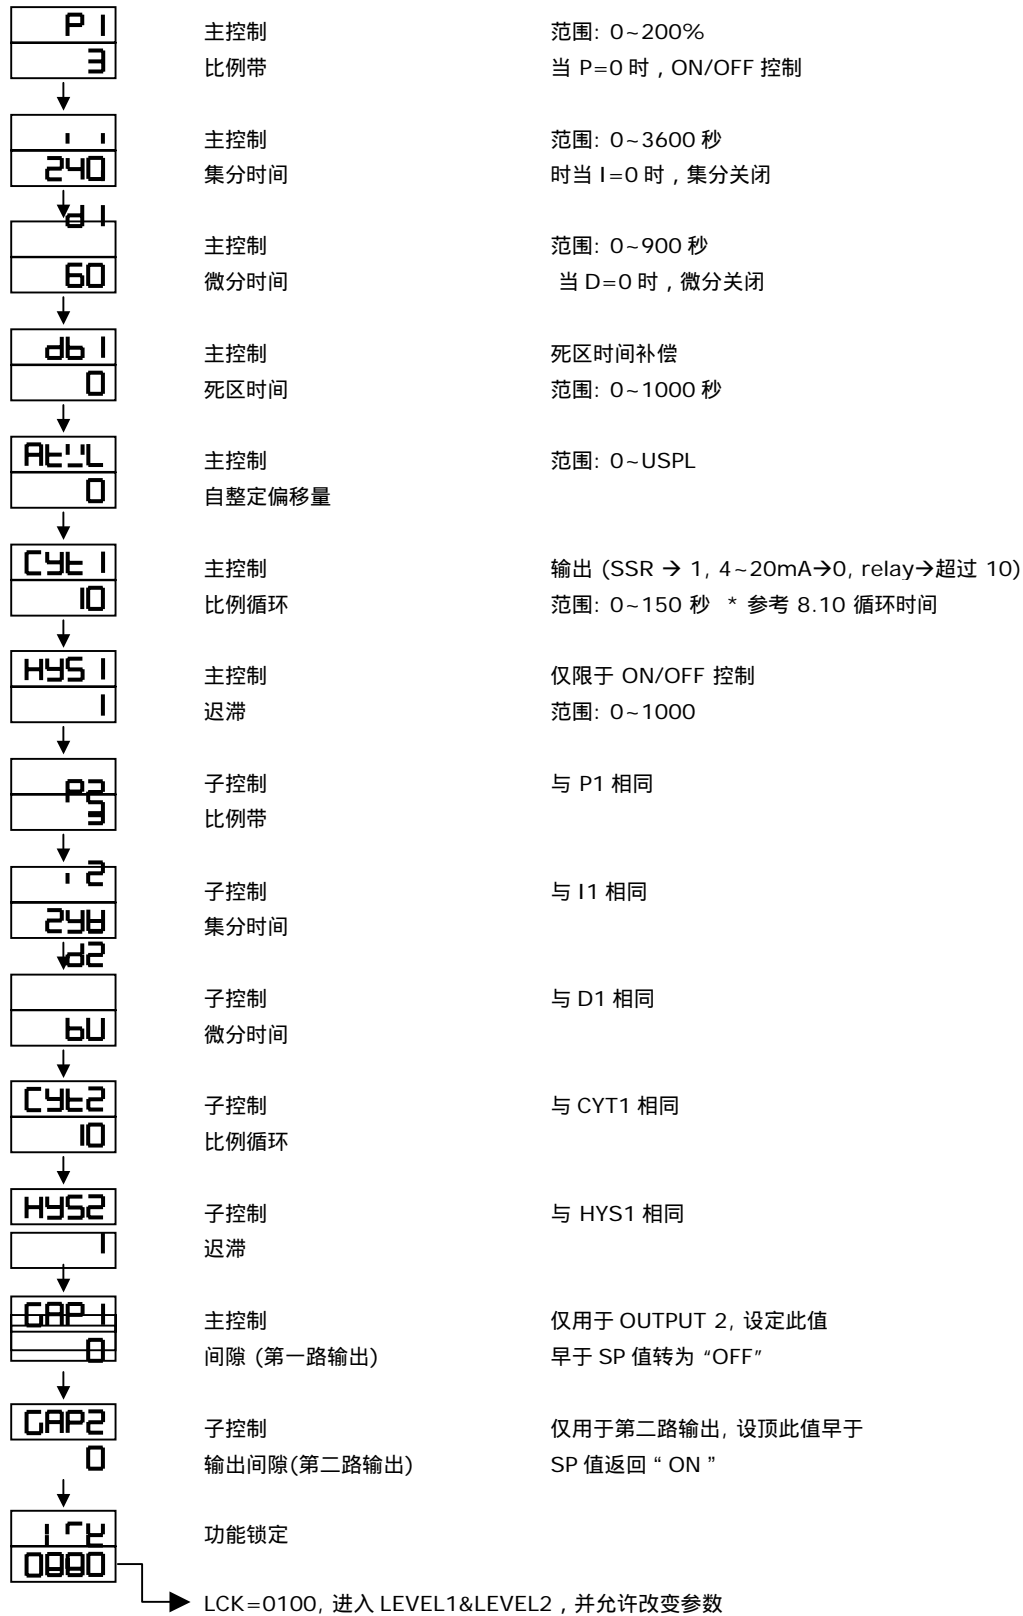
P1
3
主控制
比例带
范围: 0~200%
当 P=0 时，ON/OFF 控制

i
240
主控制
集分时间
范围: 0~3600 秒
时当 I=0 时，集分关闭

d1
60
主控制
微分时间
范围: 0~900 秒
当 D=0 时，微分关闭

db1
0
主控制
死区时间
死区时间补偿
范围: 0~1000 秒

AtVL
0
主控制
自整定偏移量
范围: 0~USPL

CYt1
10
主控制
比例循环
输出 (SSR → 1, 4~20mA→0, relay→超过 10)
范围: 0~150 秒 * 参考 8.10 循环时间

HYS1
1
主控制
迟滞
仅限于 ON/OFF 控制
范围: 0~1000

P2
3
子控制
比例带
与 P1 相同

i2
240
子控制
集分时间
与 I1 相同

d2
60
子控制
微分时间
与 D1 相同

CYt2
10
子控制
比例循环
与 CYT1 相同

HYS2
1
子控制
迟滞
与 HYS1 相同

GAP1
0
主控制
间隙 (第一路输出)
仅用于 OUTPUT 2, 设定此值
早于 SP 值转为 “OFF”

GAP2
0
子控制
输出间隙(第二路输出)
仅用于第二路输出, 设顶此值早于
SP 值返回 “ ON ”

LCK
0000
功能锁定

LCK=0100, 进入 LEVEL1&LEVEL2，并允许改变参数